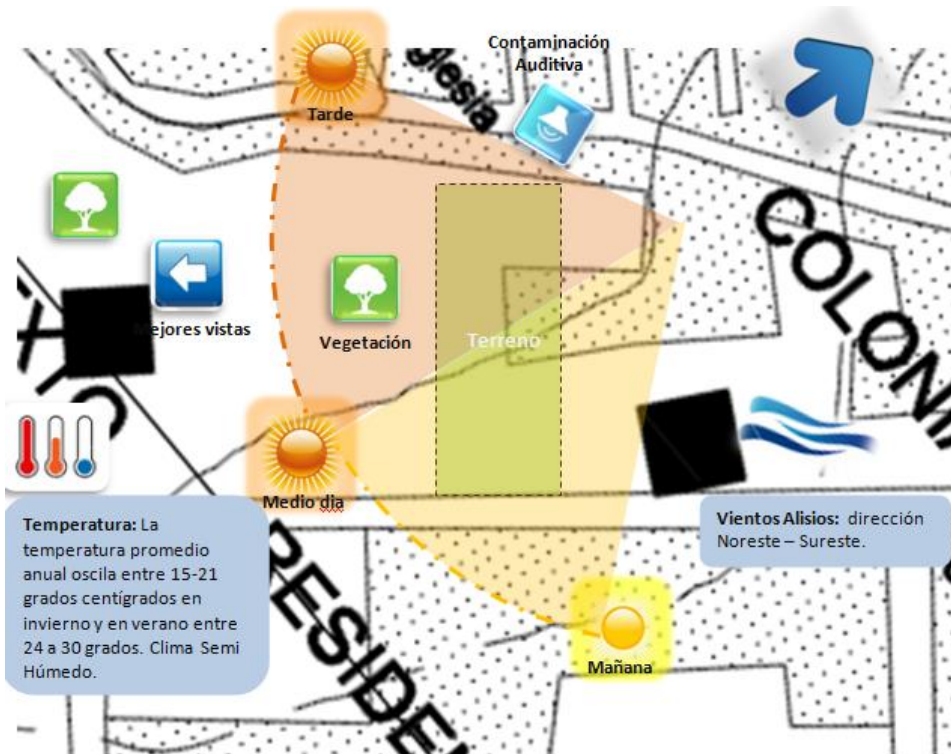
Contaminación Auditiva

Tarde

Iglesia

COLOM

Mejores vistas

Vegetación

Terreno

Medio dia

Temperatura: La temperatura promedio anual oscila entre 15-21 grados centígrados en invierno y en verano entre 24 a 30 grados. Clima Semi Húmedo.

Vientos Alisios: dirección Noreste – Sureste.

Mañana

PRESIDE